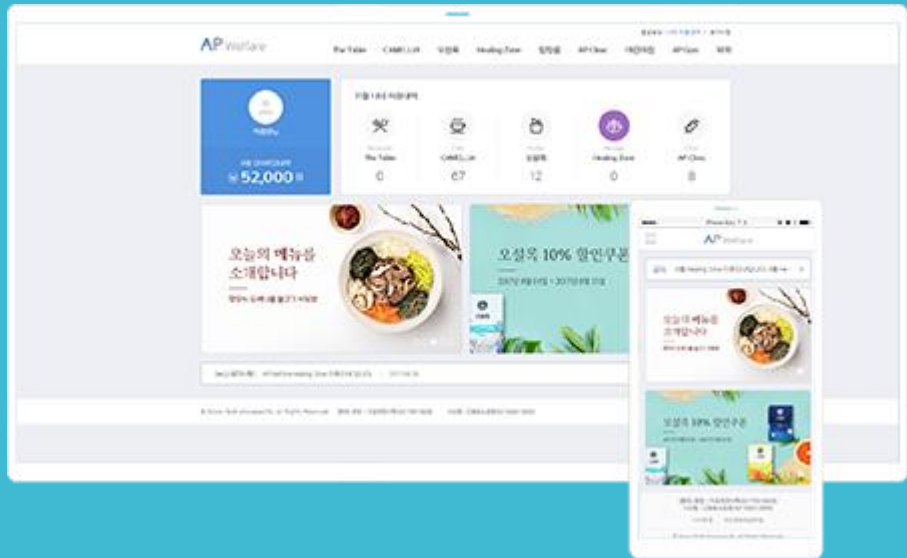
AP Welfare

The Table CAMELLIA 오설록 Healing Zone 힐링몰 AP Clinic 대관서비스 AP Gym 복지

₩ 52,000

The Table 0
CAMELLIA 67
오설록 12
Healing Zone 0
AP Clinic 8

오늘의 메뉴를 소개합니다

오설록 10% 할인쿠폰

AP Welfare

오늘의 메뉴를 소개합니다

오설록 10% 할인쿠폰